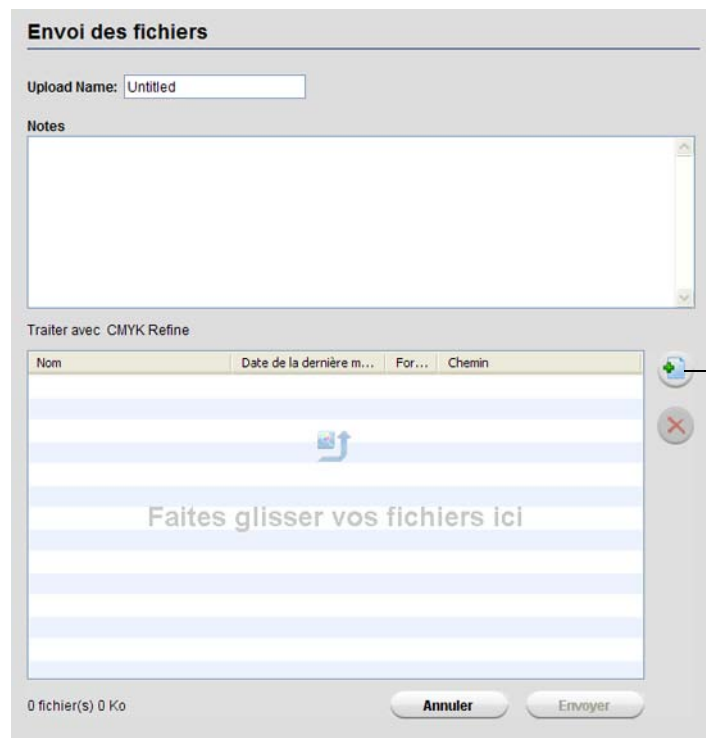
Envoi des fichiers

Upload Name: Untitled

Notes

Traiter avec CMYK Refine

| Nom | Date de la dernière m... | For... | Chemin |
|---|---|---|---|

Faites glisser vos fichiers ici

0 fichier(s) 0 Ko

Annuler

Envoyer